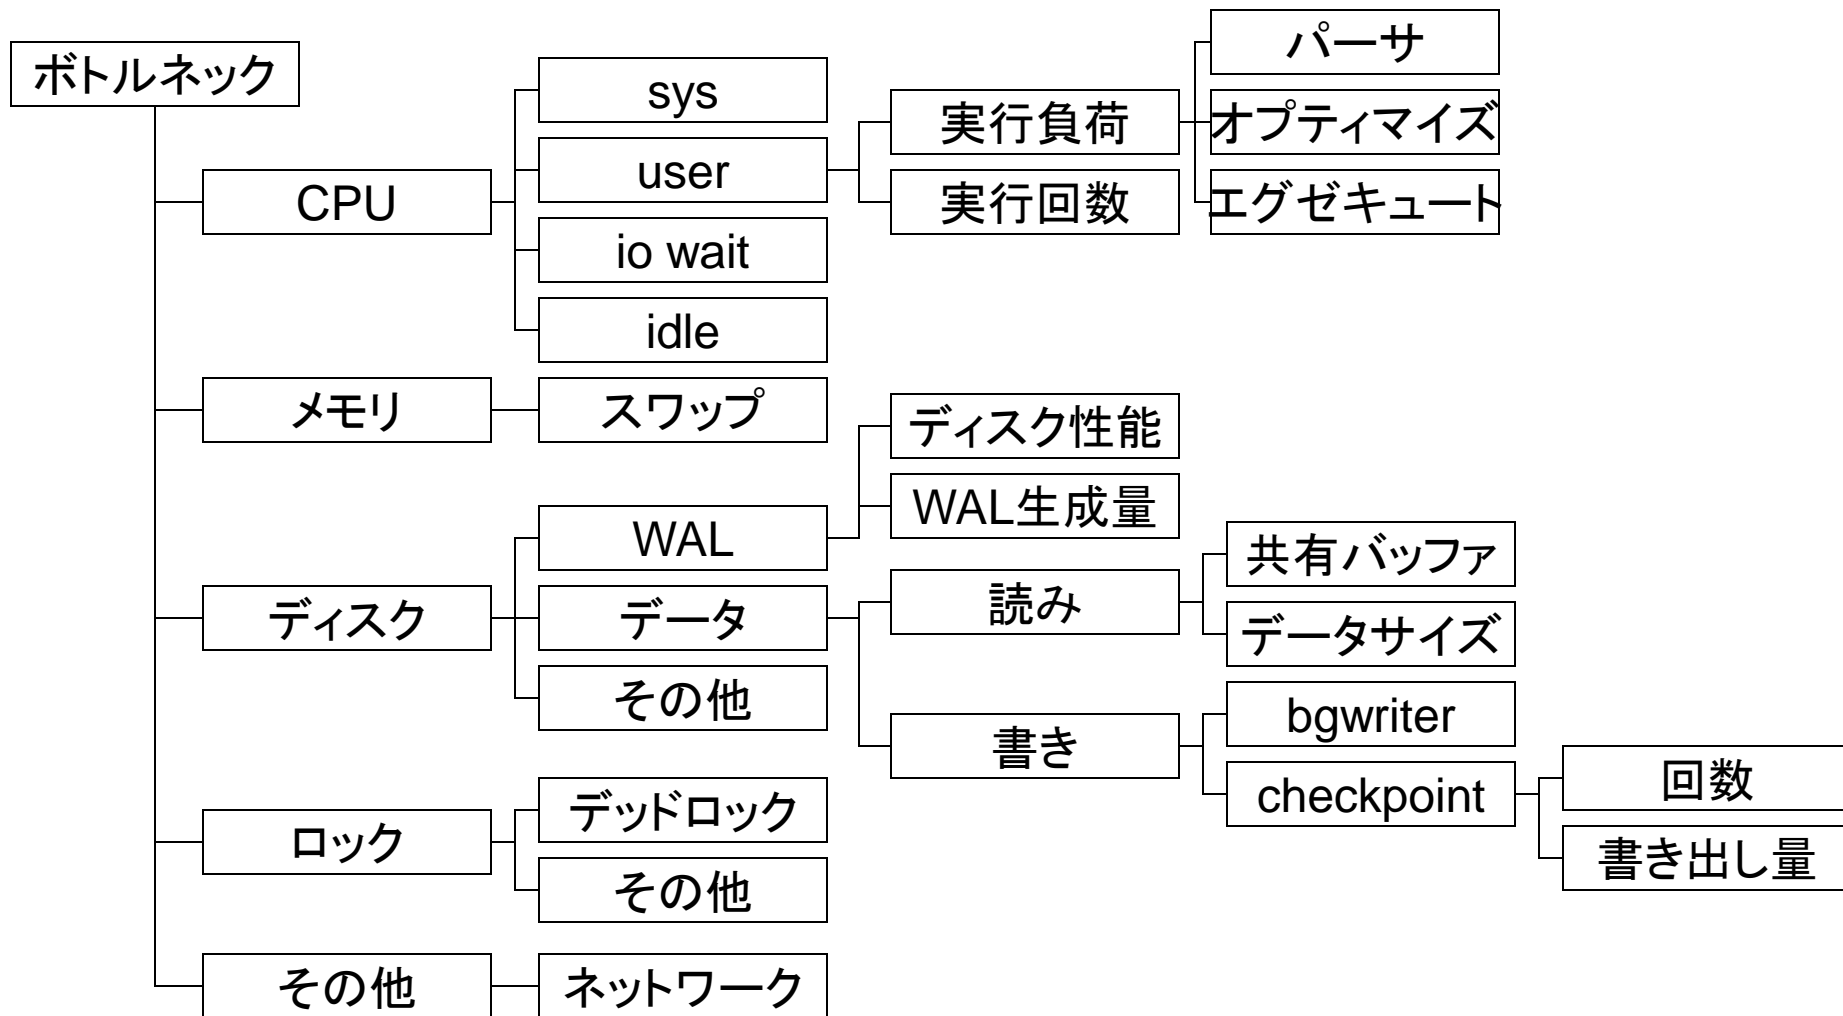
ボトルネック
CPU
sys
user
実行負荷
パーサ
オプティマイズ
エグゼキュート
実行回数
io wait
idle
メモリ
スワップ
ディスク
WAL
ディスク性能
WAL生成量
データ
読み
共有バッファ
データサイズ
書き
bgwriter
checkpoint
回数
書き出し量
その他
ロック
デッドロック
その他
その他
ネットワーク